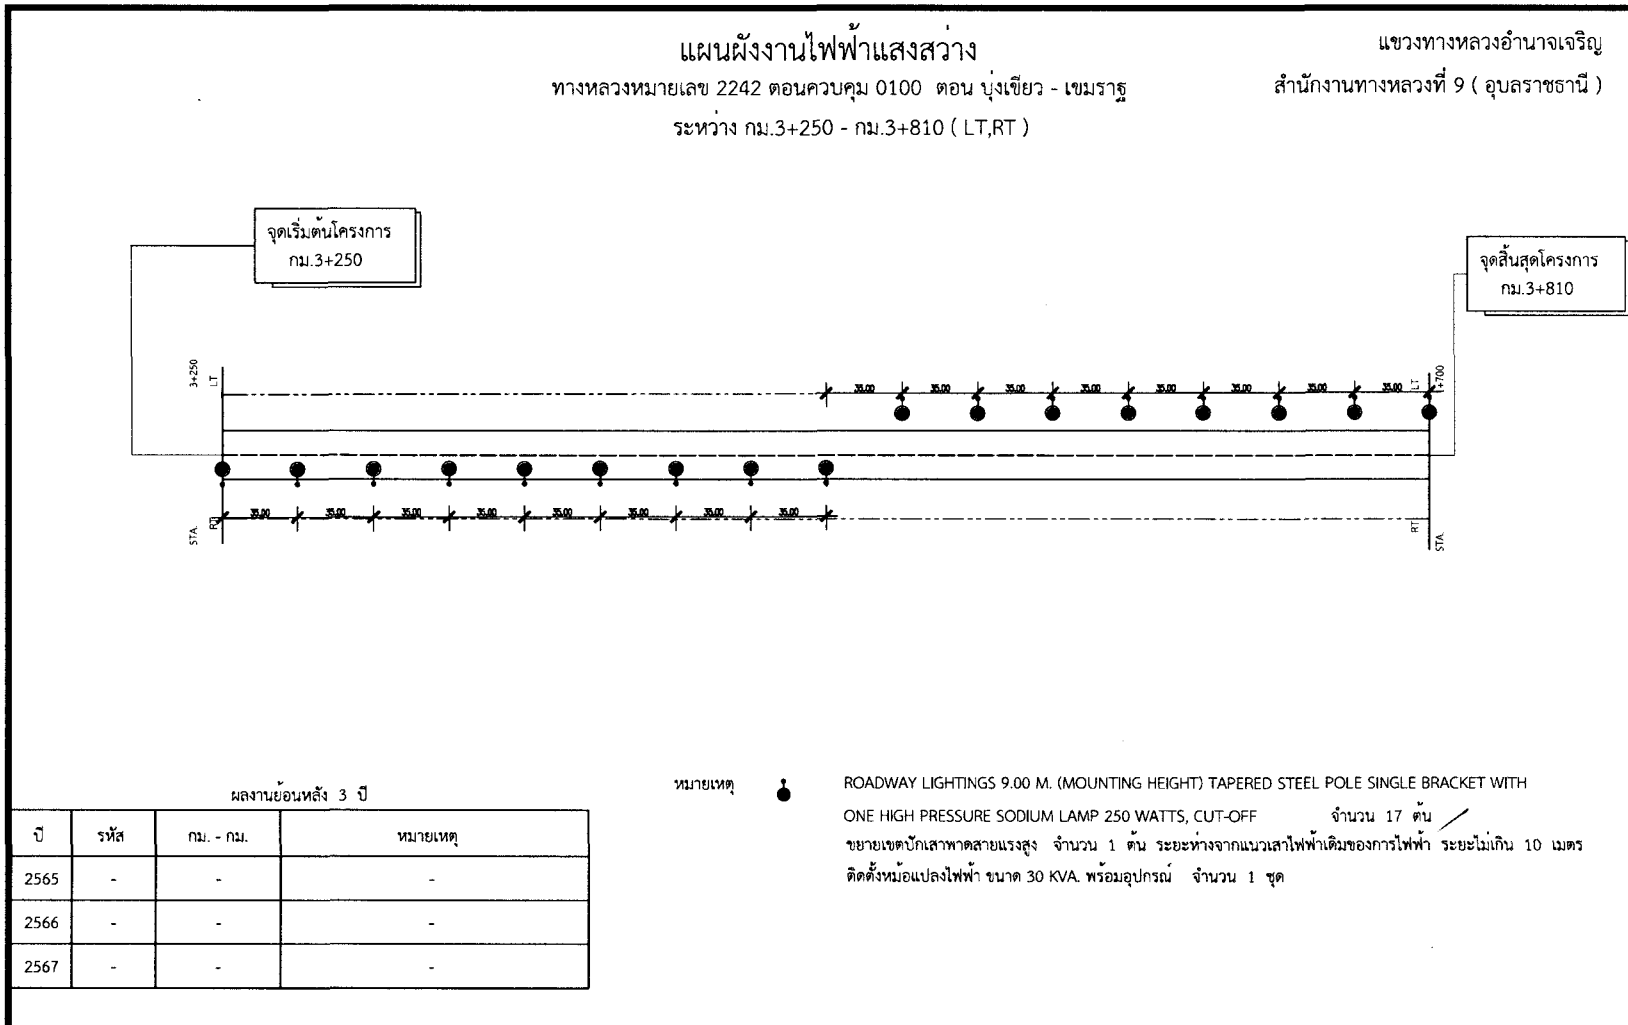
แผนผังงานไฟฟ้าแสงสว่าง
ทางหลวงหมายเลข 2242 ตอนควบคุม 0100 ตอน บุ่งเขียว - เขมราฐ
ระหว่าง กม.3+250 - กม.3+810 ( LT,RT )

แขวงทางหลวงอำนาจเจริญ
สำนักงานทางหลวงที่ 9 ( อุบลราชธานี )

จุดเริ่มต้นโครงการ
กม.3+250

จุดสิ้นสุดโครงการ
กม.3+810

3+250
LT
STA.
RT

35.00 35.00 35.00 35.00 35.00 35.00 35.00 35.00

35.00 35.00 35.00 35.00 35.00 35.00 35.00 35.00

LT
3+700
RT
STA.

ผลงานย้อนหลัง 3 ปี

| ปี | รหัส | กม. - กม. | หมายเหตุ |
|---|---|---|---|
| 2565 | - | - | - |
| 2566 | - | - | - |
| 2567 | - | - | - |

หมายเหตุ

ROADWAY LIGHTINGS 9.00 M. (MOUNTING HEIGHT) TAPERED STEEL POLE SINGLE BRACKET WITH ONE HIGH PRESSURE SODIUM LAMP 250 WATTS, CUT-OFF จำนวน 17 ต้น
ขยายเขตปักเสาพาดสายแรงสูง จำนวน 1 ต้น ระยะห่างจากแนวเสาไฟฟ้าเดิมของการไฟฟ้า ระยะไม่เกิน 10 เมตร
ติดตั้งหม้อแปลงไฟฟ้า ขนาด 30 KVA. พร้อมอุปกรณ์ จำนวน 1 ชุด